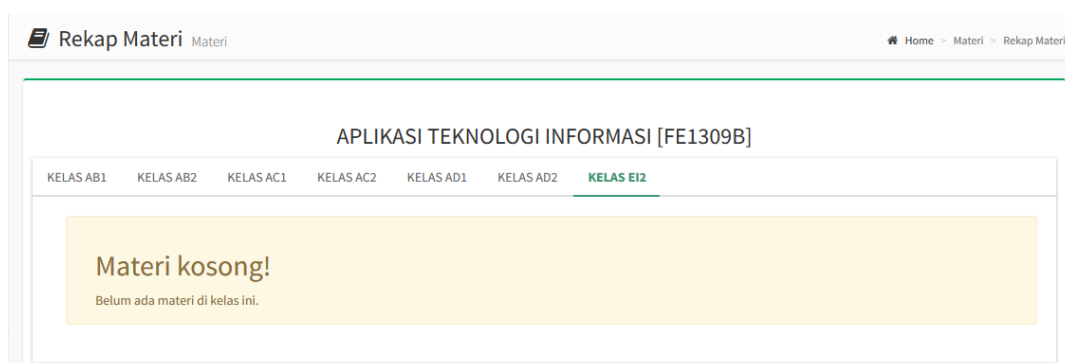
Rekap Materi Materi

Home > Materi > Rekap Materi

APLIKASI TEKNOLOGI INFORMASI [FE1309B]

KELAS AB1 KELAS AB2 KELAS AC1 KELAS AC2 KELAS AD1 KELAS AD2 KELAS EI2

Materi kosong!

Belum ada materi di kelas ini.